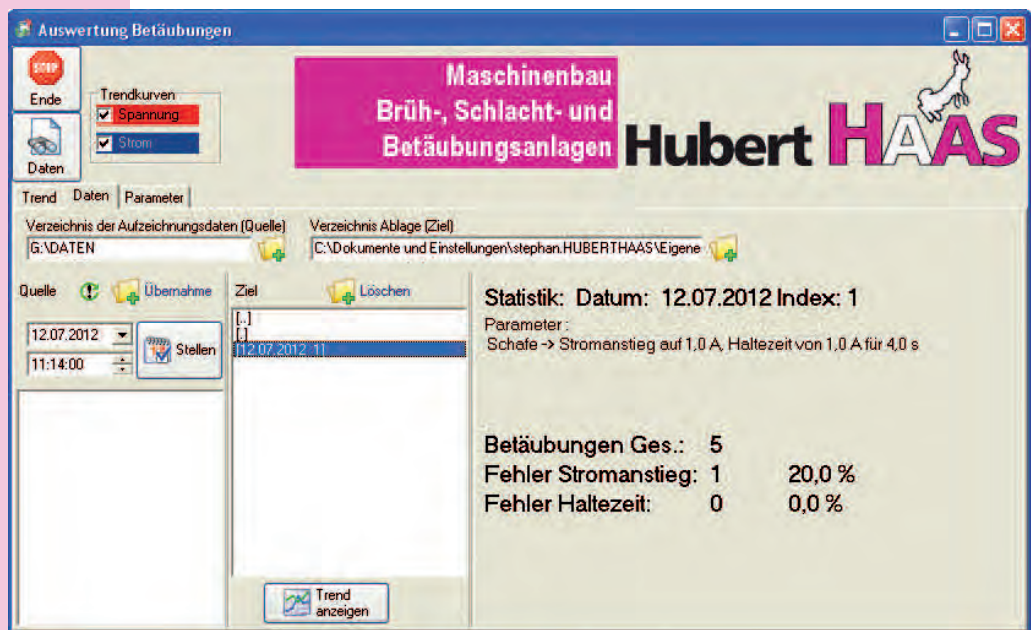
Auswertung Betäubungen

STOP
Ende

Daten

Trendkurven
Spannung
Strom

Maschinenbau
Brüh-, Schlacht- und
Betäubungsanlagen

Hubert HAAS

Trend | Daten | Parameter

Verzeichnis der Aufzeichnungsdaten (Quelle)
G:\DATEN

Verzeichnis Ablage (Ziel)
C:\Dokumente und Einstellungen\stephan.HUBERTHAAS\Eigene

Quelle
Übernahme

12.07.2012
11:14:00
Stellen

Ziel
Löschen

[..]
[.]
[12.07.2012_1]

Trend anzeigen

Statistik: Datum: 12.07.2012 Index: 1
Parameter :
Schafe -> Stromanstieg auf 1,0 A, Haltezeit von 1,0 A für 4,0 s

| Betäubungen Ges.: | 5 | |
|---|---|---|
| Fehler Stromanstieg: | 1 | 20,0 % |
| Fehler Haltezeit: | 0 | 0,0 % |